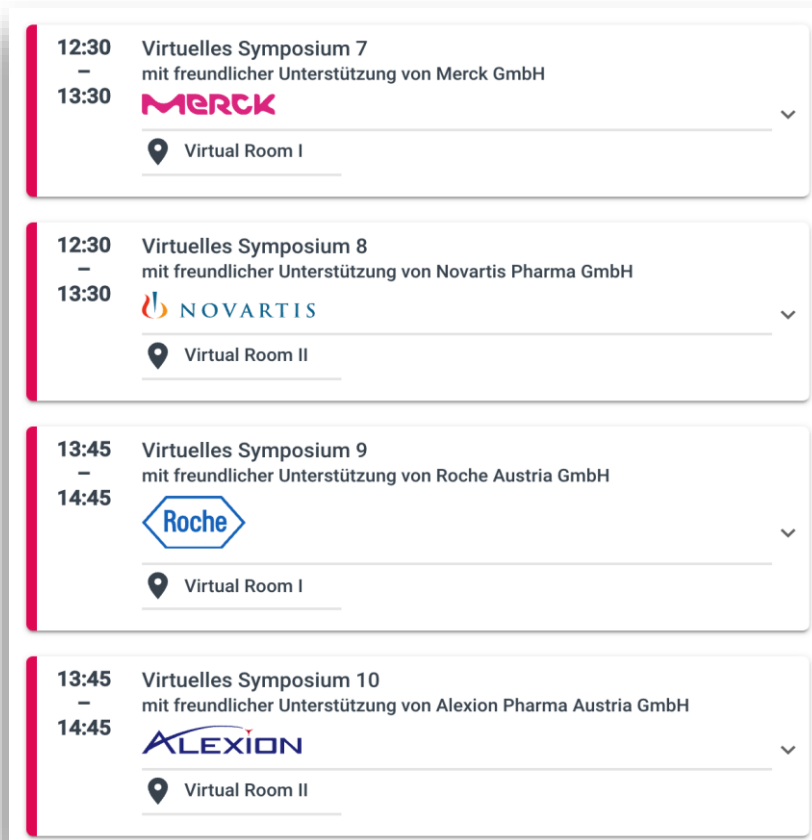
12:30
–
13:30

Virtuelles Symposium 7
mit freundlicher Unterstützung von Merck GmbH
MERCK

Virtual Room I

12:30
–
13:30

Virtuelles Symposium 8
mit freundlicher Unterstützung von Novartis Pharma GmbH
NOVARTIS

Virtual Room II

13:45
–
14:45

Virtuelles Symposium 9
mit freundlicher Unterstützung von Roche Austria GmbH
Roche

Virtual Room I

13:45
–
14:45

Virtuelles Symposium 10
mit freundlicher Unterstützung von Alexion Pharma Austria GmbH
ALEXION

Virtual Room II